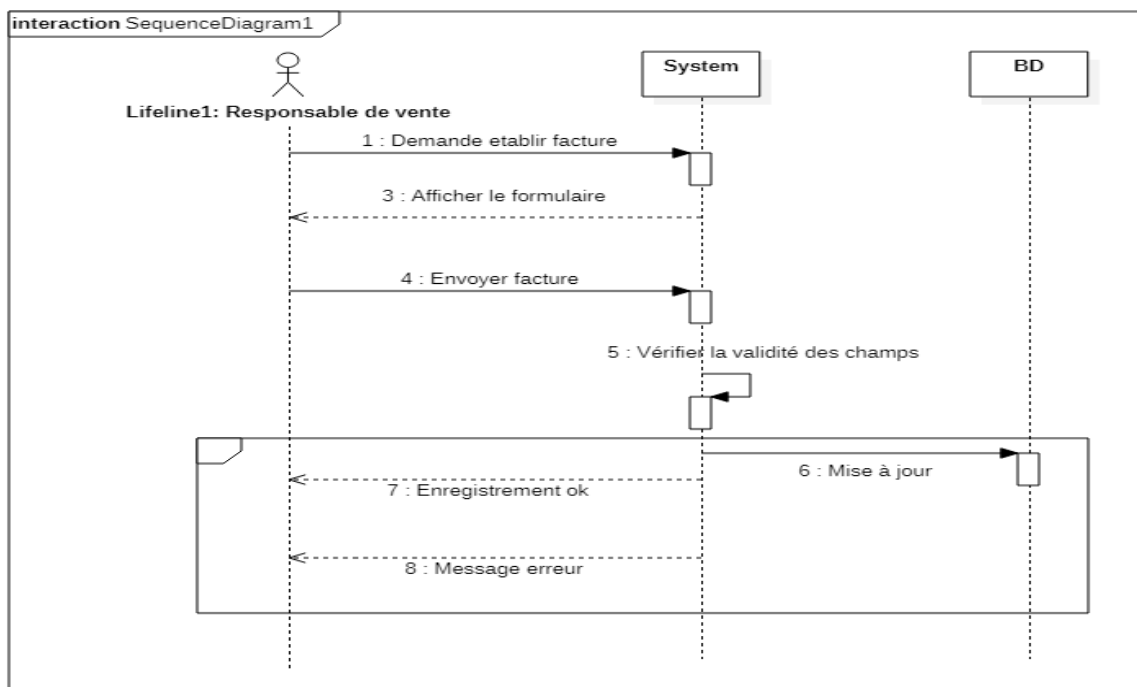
interaction SequenceDiagram1

System

BD

Lifeline1: Responsable de vente

1 : Demande etablir facture

3 : Afficher le formulaire

4 : Envoyer facture

5 : Vérifier la validité des champs

6 : Mise à jour

7 : Enregistrement ok

8 : Message erreur